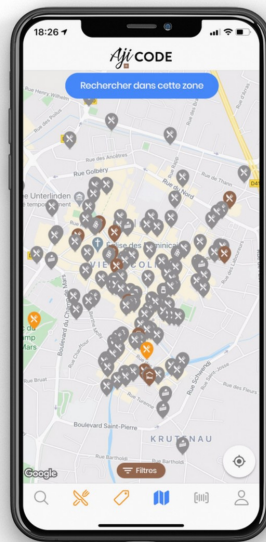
18:26

Aji CODE

Rechercher dans cette zone

Rue des Ancêtres

Rue Golbery

Rue de Thann

Unterlinden

Église des Dominicains

VIEILLE-COLMAR

Boulevard du Champ de Mars

Rue Bruat

Boulevard Saint-Pierre

KRUTENAU

Rue Schlumberger

Google

Filtres